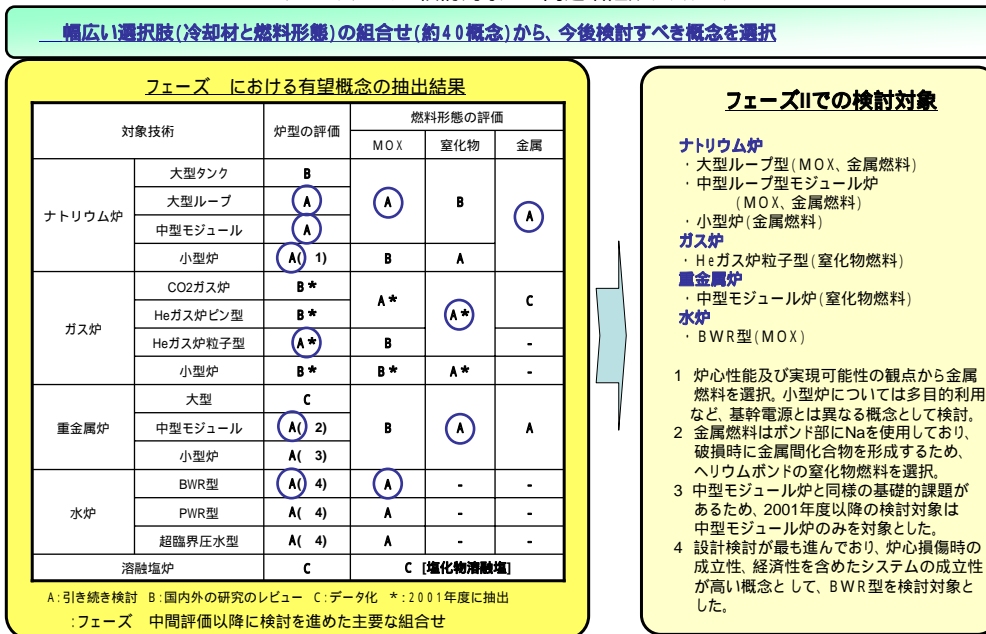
幅広い選択肢(冷却材と燃料形態)の組合せ(約40概念)から、今後検討すべき概念を選択

フェーズ における有望概念の抽出結果

| 対象技術 | | 炉型の評価 | 燃料形態の評価 MOX | 窒化物 | 金属 |
|---|---|---|---|---|---|
| ナトリウム炉 | 大型タンク | B | A | B | A |
| | 大型ループ | A | | | |
| | 中型モジュール | A | | | |
| | 小型炉 | A( 1) | B | A | |
| ガス炉 | CO2ガス炉 | B* | A* | A* | C |
| | Heガス炉ピン型 | B* | | | |
| | Heガス炉粒子型 | A* | B | | - |
| | 小型炉 | B* | B* | A* | - |
| 重金属炉 | 大型 | C | B | A | A |
| | 中型モジュール | A( 2) | | | |
| | 小型炉 | A( 3) | | | |
| 水炉 | BWR型 | A( 4) | A | - | - |
| | PWR型 | A( 4) | A | - | - |
| | 超臨界圧水型 | A( 4) | A | - | - |
| 溶融塩炉 | | C | C [塩化物溶融塩] | | |

A:引き続き検討 B:国内外の研究のレビュー C:データ化 *:2001年度に抽出

:フェーズ 中間評価以降に検討を進めた主要な組合せ

フェーズIIでの検討対象

ナトリウム炉
・大型ループ型(MOX、金属燃料)
・中型ループ型モジュール炉 (MOX、金属燃料)
・小型炉(金属燃料)
ガス炉
・Heガス炉粒子型(窒化物燃料)
重金属炉
・中型モジュール炉(窒化物燃料)
水炉
・BWR型(MOX)

1 炉心性能及び実現可能性の観点から金属燃料を選択。小型炉については多目的利用など、基幹電源とは異なる概念として検討。
2 金属燃料はボンド部にNaを使用しており、破損時に金属間化合物を形成するため、ヘリウムボンドの窒化物燃料を選択。
3 中型モジュール炉と同様の基礎的課題があるため、2001年度以降の検討対象は中型モジュール炉のみを対象とした。
4 設計検討が最も進んでおり、炉心損傷時の成立性、経済性を含めたシステムの成立性が高い概念として、BWR型を検討対象とした。